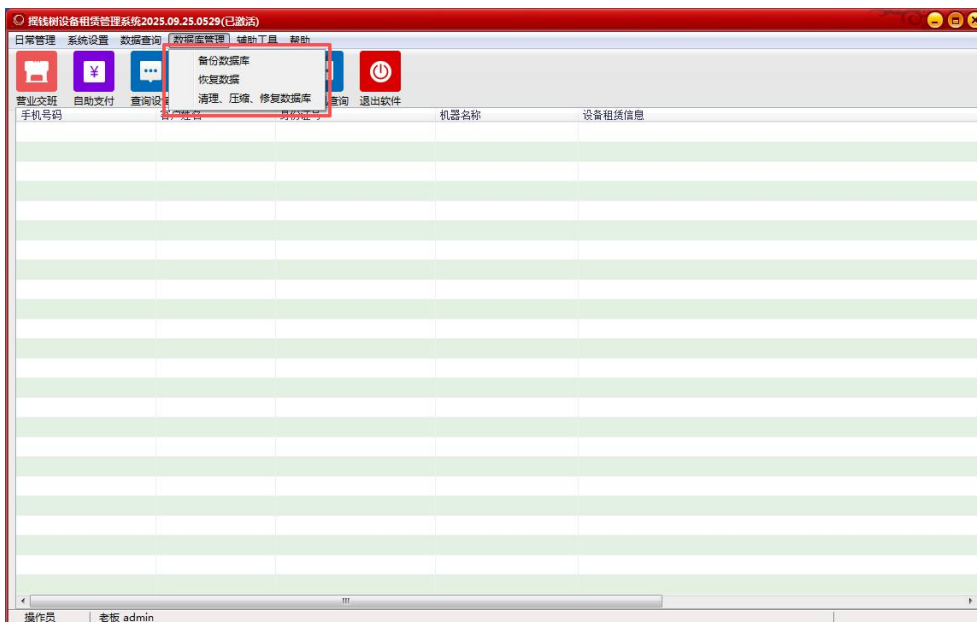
摇钱树设备租赁管理系统2025.09.25.0529(已激活)

日常管理 系统设置 数据查询 数据库管理 辅助工具 帮助

备份数据库
恢复数据
清理、压缩、修复数据库

营业交班 自助支付 查询设 查询 退出软件

| 手机号码 | 客户姓名 | 身份证号 | 机器名称 | 设备租赁信息 |
|---|---|---|---|---|

操作员 老板 admin